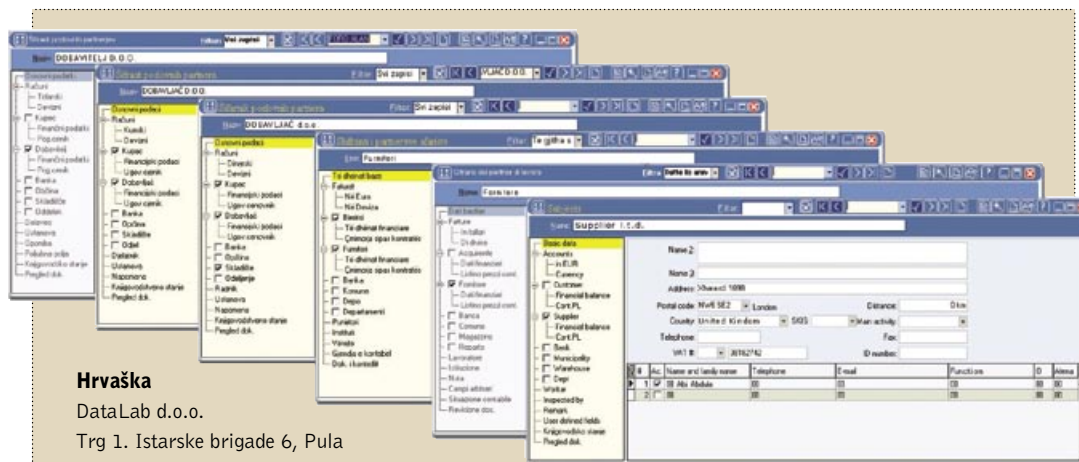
Hrvaška

DataLab d.o.o.

Trg 1. Istarske brigade 6, Pula

Šifrarnik poslovnih partnera

Filter: Svi zapisi

Naziv: DOBAVITELJ D.O.O.

Osnovni podatki
Računi
Tolarski
Devizni
Kupec
Finančni podatki
Pog.cenik
Dobavitelj
Finančni podatki
Pog.cenik
Banka
Občina
Skladišče
Oddelek
Zavarovanje
Ustanova
Opomba
Pokalizne polje
Knjigovodsko stanje
Pregled dok.

Šifrarnik poslovnih partnera

Filter: Svi zapisi

VLJAC D.O.O.

Naziv: DOBAVLJAČ D.O.O.

Osnovni podaci
Računi
Kunski
Devizni
Kupac
Financijski podaci
Ugov.cjenik
Dobavljač
Financijski podaci
Ugov.cjenik
Banka
Općina
Skladište
Odjel
Djelatnik
Ustanova
Napomena
Knjigovodstveno stanje
Pregled dok.

Šifrarnik poslovnih partnera

Filter: Svi zapisi

Naziv: DOBAVLJAČ d.o.o.

Osnovni podaci
Računi
Dinarski
Devizni
Kupac
Finansijski podaci
Ugov.cenovnik
Dobavljač
Finansijski podaci
Ugov.cenovnik
Banka
Opština
Skladište
Odeljenje
Radnik
Ustanova
Napomena
Knjigovodstveno stanje
Pregled dok.

Filter: Te gjitha s

Emri: Furnitori

Të dhënat bazë
Faturat
Në Euro
Në Devize
Blerësi
Të dhënat financiare
Çmimore sipas kontratës
Furnitori
Të dhënat financiare
Çmimore sipas kontratës
Banka
Komuna
Depo
Departamenti
Punëtori
Instituti
Vërejtje
Gjendja e kontabël
Dok. i kontabël

Filtro: Tutte le anno

Nome: Fornitore

Dati basilari
Fatture
In Italian
Di divise
Acquirente
Dati finanziari
Listino prezzi cont.
Fornitore
Dati finanziari
Listino prezzi cont.
Banca
Comune
Magazzino
Reparto
Lavoratore
Istituzione
Nota
Campi attivati
Situazione contabile
Revisione doc.

Partners

Filter:

Name: Supplier l.t.d.

Basic data
Accounts
In EUR
Currency
Customer
Financial balance
Cont.P.L.
Supplier
Financial balance
Cont.P.L.
Bank
Municipality
Warehouse
Dept
Worker
Inspected by
Remark
User defined fields
Knjigovodsko stanje
Pregled dok.

Name 2:
Name 3:
Address: Xstreet 1098
Postal code: Nw6 SE2 London
Distance: 0 km
Country: United Kindom SKIS
Main activity:
Telephone:
Fax:
VAT #: JB162742
ID number:

| # | Ac. | Name and family name | Telephone | E-mail | Function | D | Alena |
|---|---|---|---|---|---|---|---|
| 1 | | Mr Alis Abdale | | | | | |
| 2 | | | | | | | |